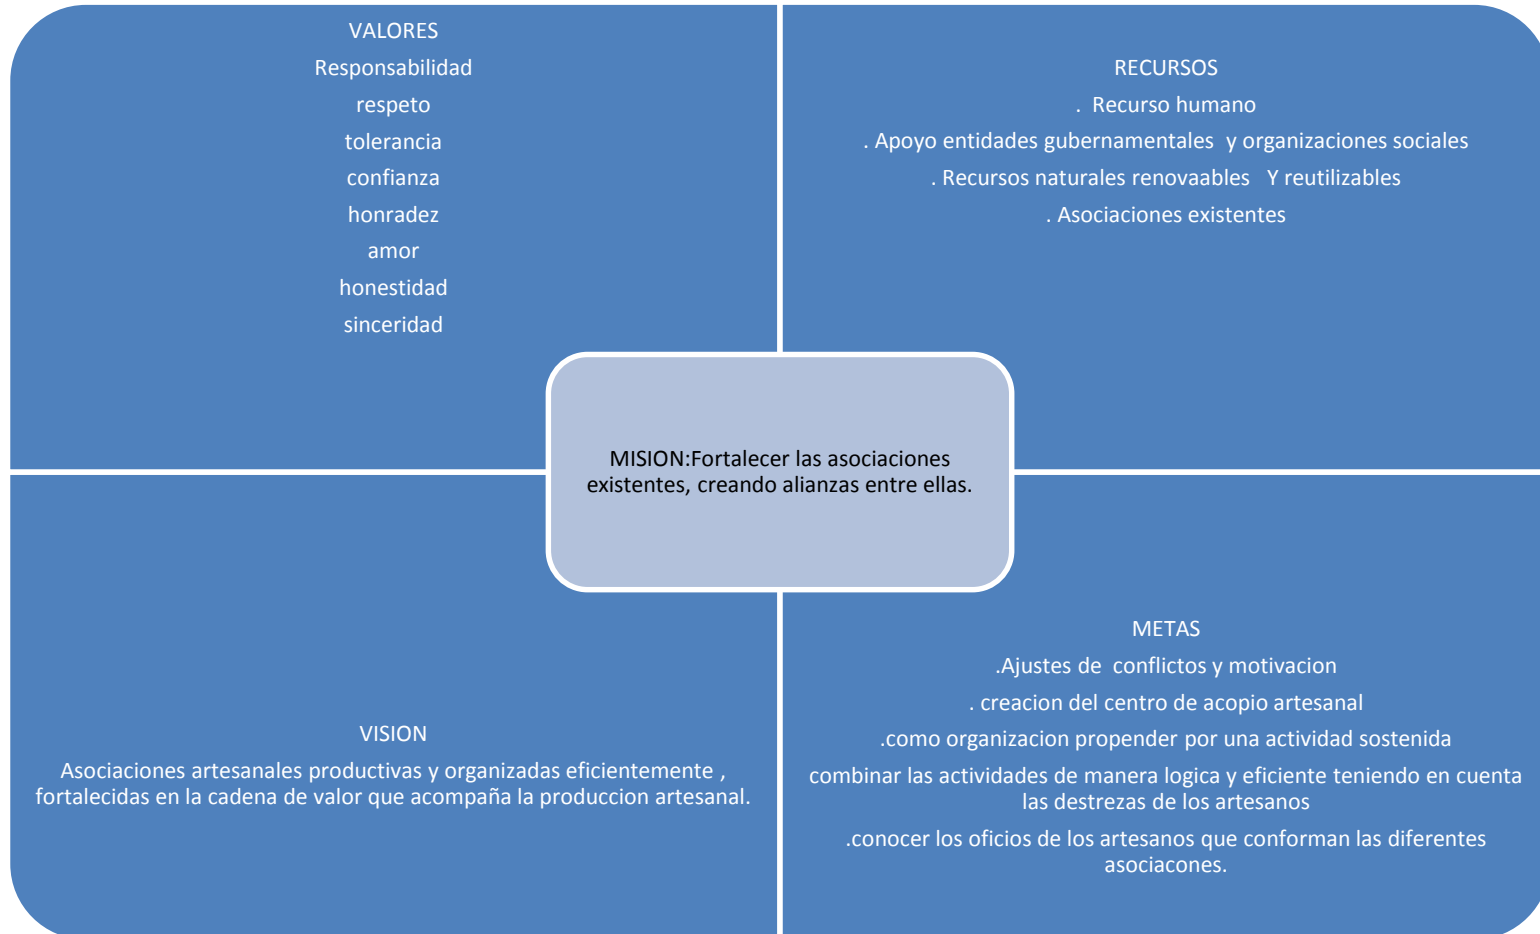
VALORES
Responsabilidad
respeto
tolerancia
confianza
honradez
amor
honestidad
sinceridad

RECURSOS
. Recurso humano
. Apoyo entidades gubernamentales y organizaciones sociales
. Recursos naturales renovaables Y reutilizables
. Asociaciones existentes

MISION:Fortalecer las asociaciones existentes, creando alianzas entre ellas.

VISION
Asociaciones artesanales productivas y organizadas eficientemente , fortalecidas en la cadena de valor que acompaña la produccion artesanal.

METAS
.Ajustes de conflictos y motivacion
. creacion del centro de acopio artesanal
.como organizacion propender por una actividad sostenida
combinar las actividades de manera logica y eficiente teniendo en cuenta las destrezas de los artesanos
.conocer los oficios de los artesanos que conforman las diferentes asociacones.